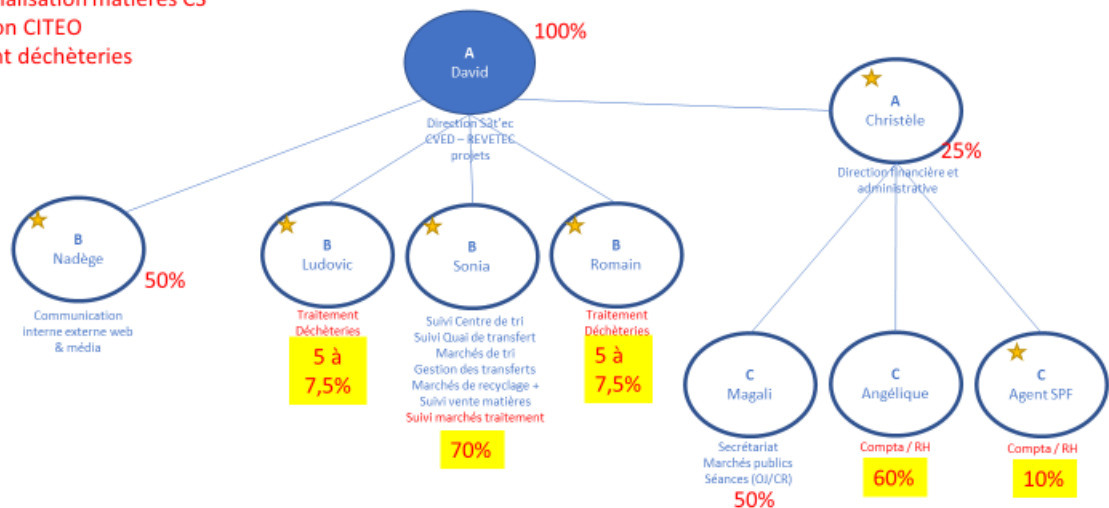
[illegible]alisation matières CS
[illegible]on CITEO
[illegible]t déchèteries

A
David
100%
Direction Sit'ec
CVED – REVETEC
projets

A
Christèle
25%
Direction financière et administrative

B
Nadège
50%
Communication interne externe web & média

B
Ludovic
Traitement Déchèteries
5 à 7,5%

B
Sonia
Suivi Centre de tri
Suivi Quai de transfert
Marchés de tri
Gestion des transferts
Marchés de recyclage + Suivi vente matières
Suivi marchés traitement
70%

B
Romain
Traitement Déchèteries
5 à 7,5%

C
Magali
Secrétariat
Marchés publics
Séances (OJ/CR)
50%

C
Angélique
Compta / RH
60%

C
Agent SPF
Compta / RH
10%